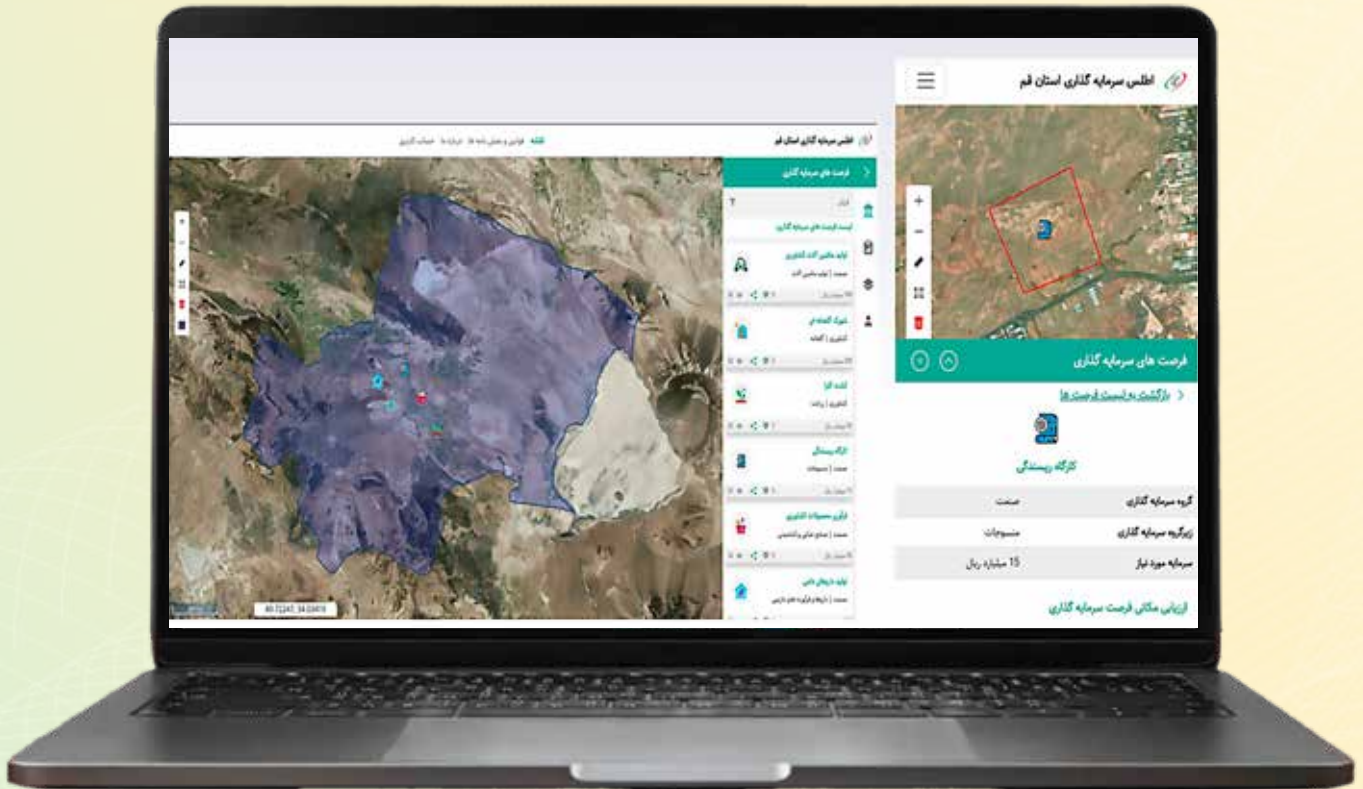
اطلس سرمایه گذاری استان قم

فرصت های سرمایه گذاری

بازگشت به لیست فرصت ها

کارگاه ریسندگی

| گروه سرمایه گذاری | صنعت |
|---|---|
| زیرگروه سرمایه گذاری | منسوجات |
| سرمایه مورد نیاز | 15 میلیارد ریال |

ارزیابی مکانی فرصت سرمایه گذاری

اطلس سرمایه گذاری استان قم

نقشه

فرصت های سرمایه گذاری

لیست فرصت های سرمایه گذاری

تولید ماشین آلات کشاورزی

شهرک گلخانه ای

کشت گل

کارگاه ریسندگی

فرآوری محصولات کشاورزی

تولید داروهای دامی

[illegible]